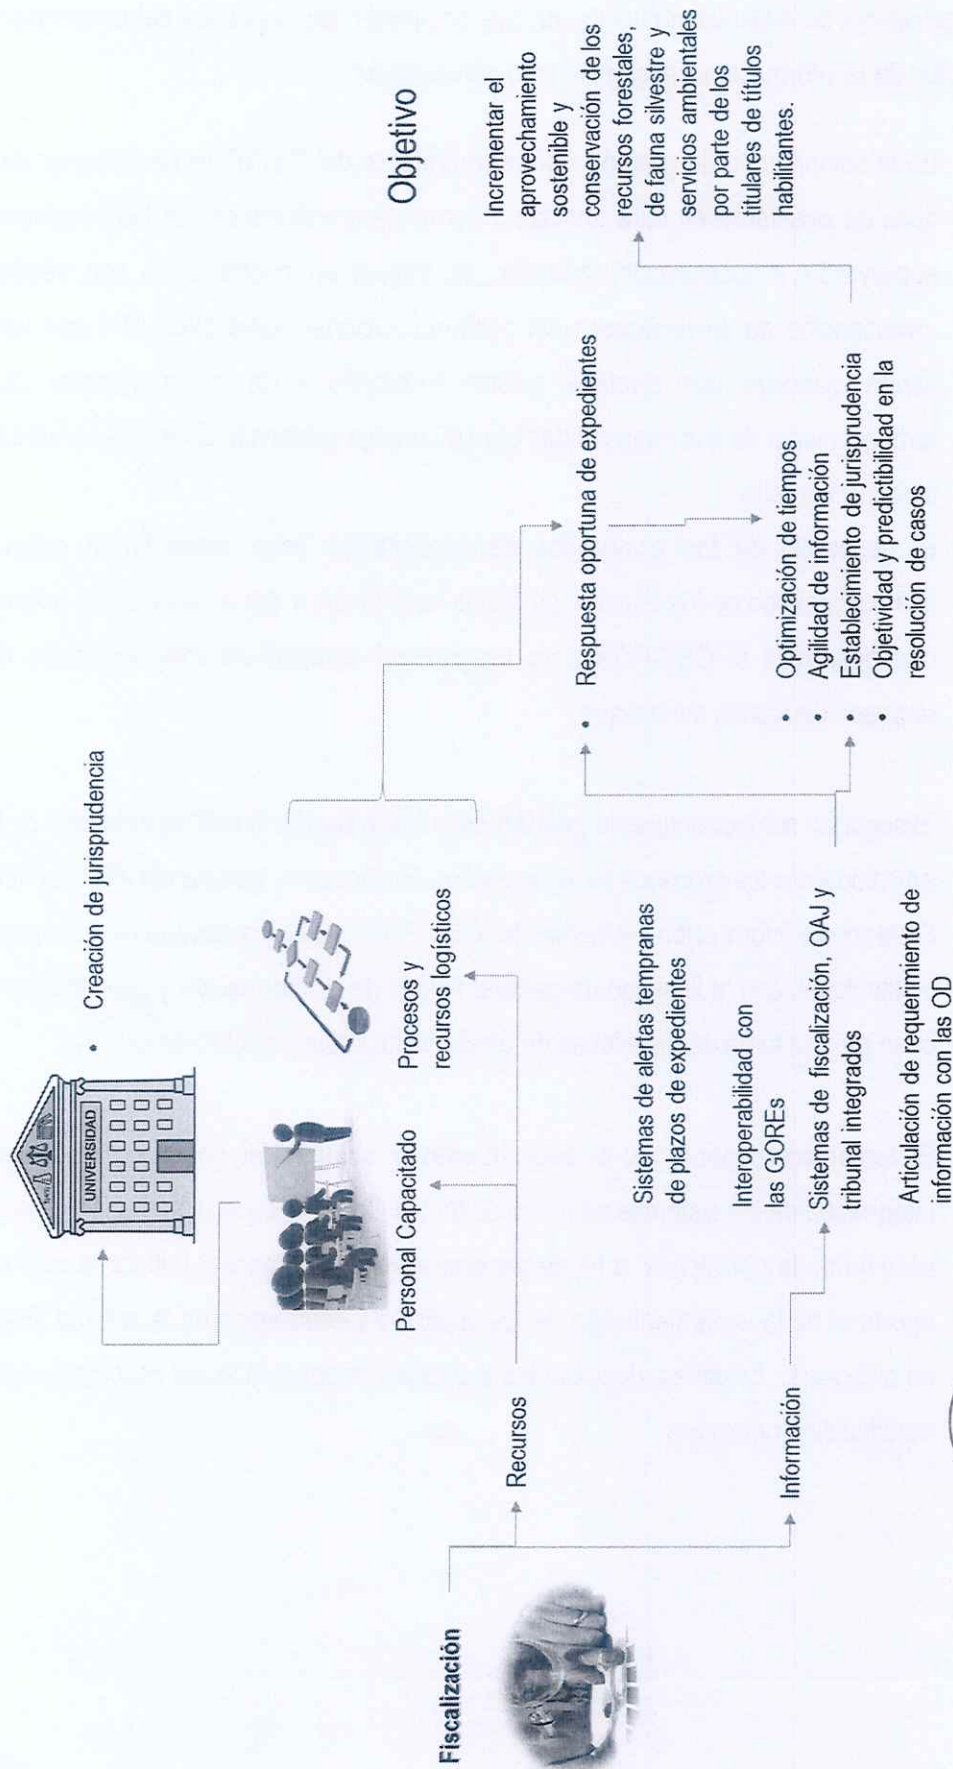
Fiscalización

Recursos

Información

UNIVERSIDAD

• Creación de jurisprudencia

Personal Capacitado

Procesos y recursos logísticos

Sistemas de alertas tempranas de plazos de expedientes

Interoperabilidad con las GOREs

Sistemas de fiscalización, OAJ y tribunal integrados

Articulación de requerimiento de información con las OD

• Respuesta oportuna de expedientes

• Optimización de tiempos
• Agilidad de información
• Establecimiento de jurisprudencia
• Objetividad y predictibilidad en la resolución de casos

Objetivo

Incrementar el aprovechamiento sostenible y conservación de los recursos forestales, de fauna silvestre y servicios ambientales por parte de los titulares de títulos habilitantes.